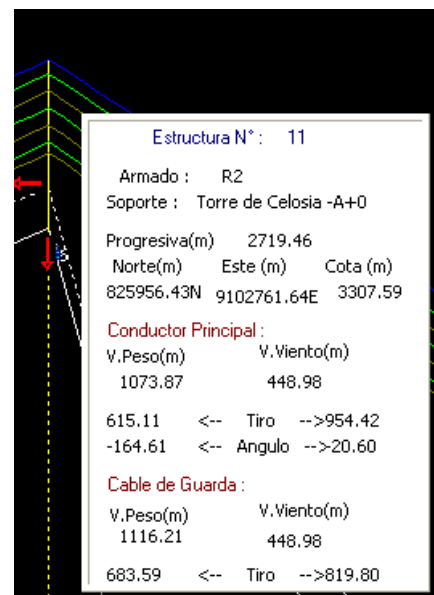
Estructura N° : 11

Armado : R2
Soporte : Torre de Celosia -A+0

Progresiva(m) 2719.46
Norte(m) Este (m) Cota (m)
825956.43N 9102761.64E 3307.59

Conductor Principal :
V.Peso(m) V.Viento(m)
1073.87 448.98

615.11 <-- Tiro -->954.42
-164.61 <-- Angulo -->20.60

Cable de Guarda :
V.Peso(m) V.Viento(m)
1116.21 448.98

683.59 <-- Tiro -->819.80